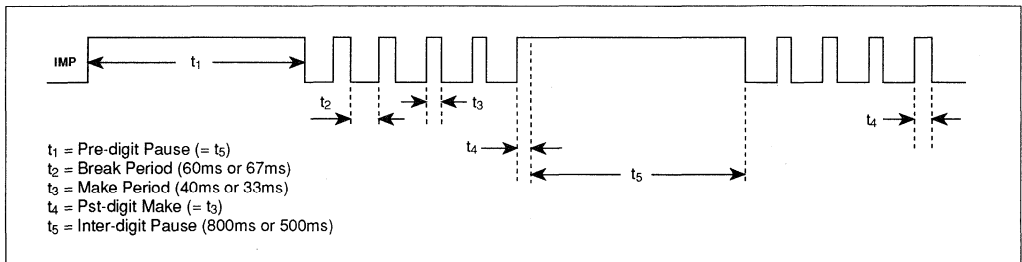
IMP

$t_1$

$t_2$

$t_3$

$t_4$

$t_5$

$t_4$

$t_1$ = Pre-digit Pause (= $t_5$)
$t_2$ = Break Period (60ms or 67ms)
$t_3$ = Make Period (40ms or 33ms)
$t_4$ = Pst-digit Make (= $t_3$)
$t_5$ = Inter-digit Pause (800ms or 500ms)